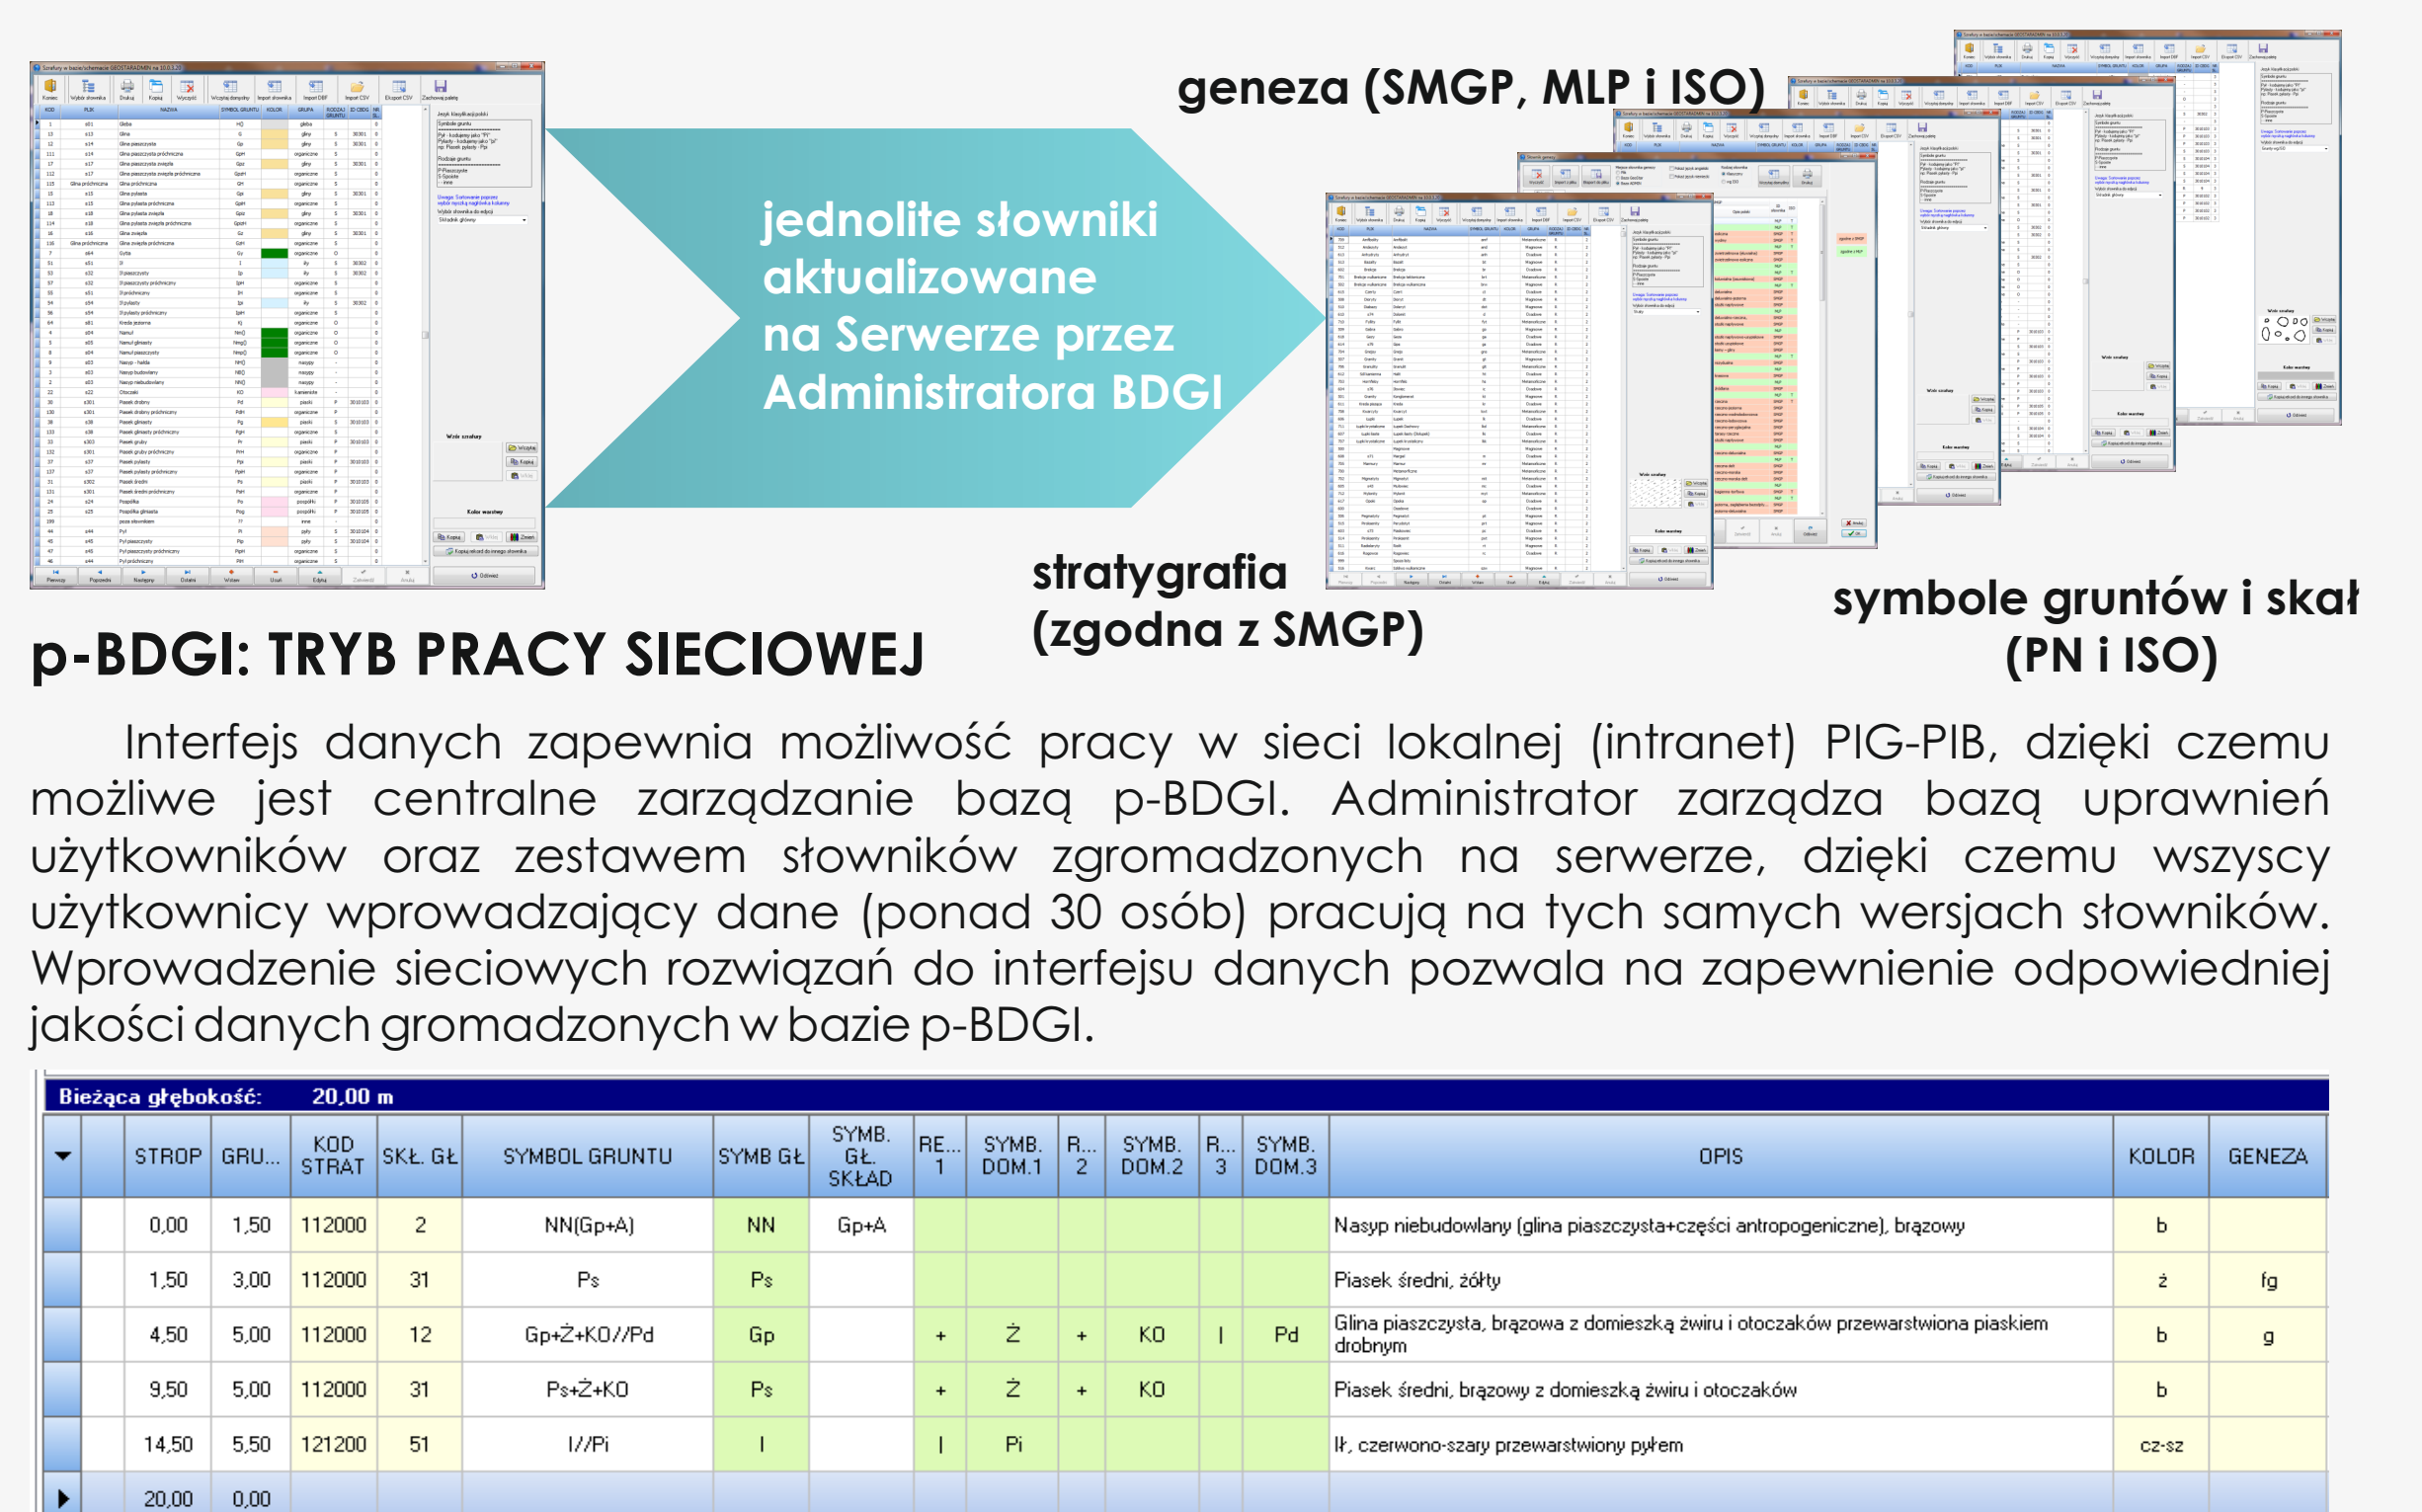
geneza (SMGP, MLP i ISO)

jednolite słowniki aktualizowane na Serwerze przez Administratora BDGI

stratygrafia (zgodna z SMGP)

symbole gruntów i skał (PN i ISO)

p-BDGI: TRYB PRACY SIECIOWEJ

Interfejs danych zapewnia możliwość pracy w sieci lokalnej (intranet) PIG-PIB, dzięki czemu możliwe jest centralne zarządzanie bazą p-BDGI. Administrator zarządza bazą uprawnień użytkowników oraz zestawem słowników zgromadzonych na serwerze, dzięki czemu wszyscy użytkownicy wprowadzający dane (ponad 30 osób) pracują na tych samych wersjach słowników. Wprowadzenie sieciowych rozwiązań do interfejsu danych pozwala na zapewnienie odpowiedniej jakości danych gromadzonych w bazie p-BDGI.

Bieżąca głębokość: 20,00 m

| | STROP | GRU... | KOD STRAT | SKŁ. GŁ | SYMBOL GRUNTU | SYMB GŁ | SYMB. GŁ. SKŁAD | RE... 1 | SYMB. DOM.1 | R... 2 | SYMB. DOM.2 | R... 3 | SYMB. DOM.3 | OPIS | KOLOR | GENEZA |
|---|---|---|---|---|---|---|---|---|---|---|---|---|---|---|---|---|
| | 0,00 | 1,50 | 112000 | 2 | NN(Gp+A) | NN | Gp+A | | | | | | | Nasyp niebudowlany (glina piaszczysta+części antropogeniczne), brązowy | b | |
| | 1,50 | 3,00 | 112000 | 31 | Ps | Ps | | | | | | | | Piasek średni, żółty | ż | fg |
| | 4,50 | 5,00 | 112000 | 12 | Gp+Ż+KO//Pd | Gp | | + | Ż | + | KO | \| | Pd | Glina piaszczysta, brązowa z domieszką żwiru i otoczaków przewarstwiona piaskiem drobnym | b | g |
| | 9,50 | 5,00 | 112000 | 31 | Ps+Ż+KO | Ps | | + | Ż | + | KO | | | Piasek średni, brązowy z domieszką żwiru i otoczaków | b | |
| | 14,50 | 5,50 | 121200 | 51 | I//Pi | I | | \| | Pi | | | | | Ił, czerwono-szary przewarstwiony pyłem | cz-sz | |
| | 20,00 | 0,00 | | | | | | | | | | | | | | |